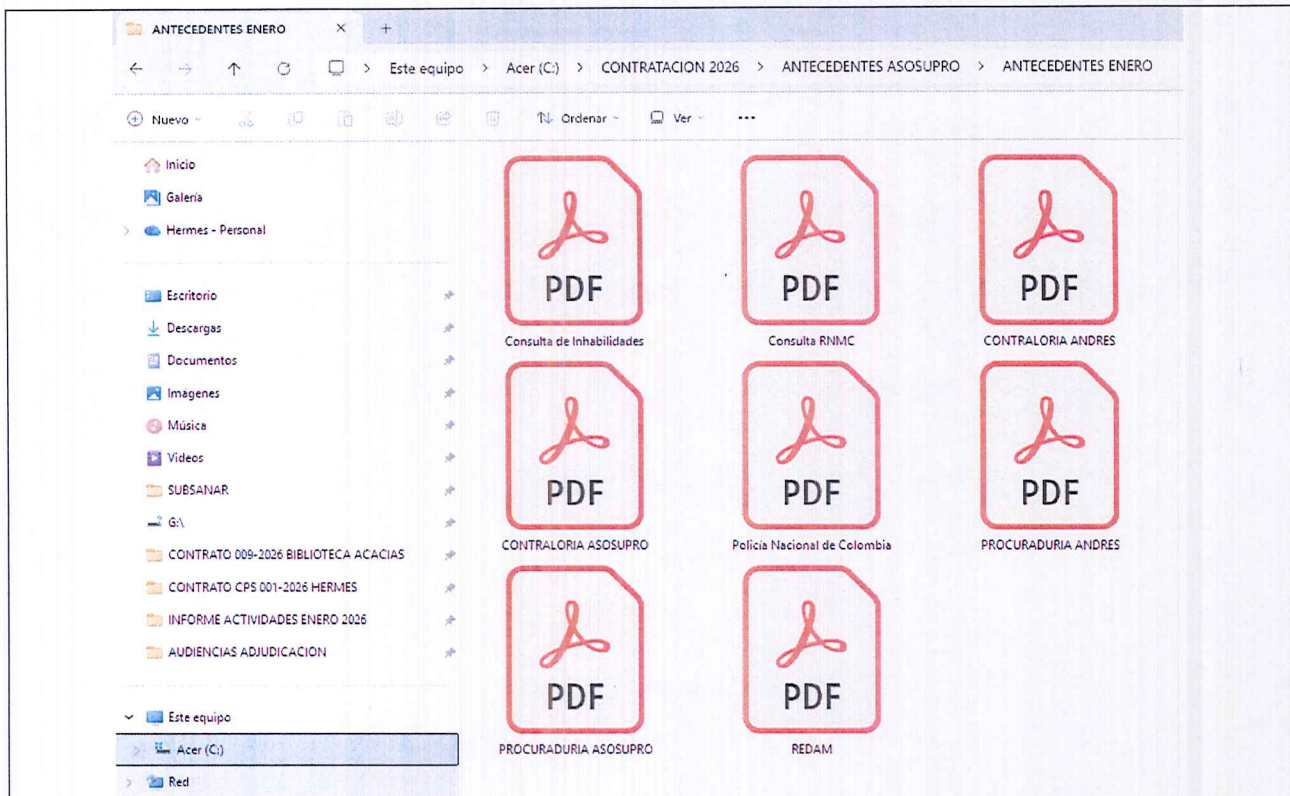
ANTECEDENTES ENERO × +

Este equipo > Acer (C:) > CONTRATACION 2026 > ANTECEDENTES ASOSUPRO > ANTECEDENTES ENERO

Nuevo Ordenar Ver ···

Inicio
Galería
Hermes - Personal

Escritorio
Descargas
Documentos
Imágenes
Música
Videos
SUBSANAR
G:\
CONTRATO 009-2026 BIBLIOTECA ACACIAS
CONTRATO CPS 001-2026 HERMES
INFORME ACTIVIDADES ENERO 2026
AUDIENCIAS ADJUDICACION

Este equipo
Acer (C:)
Red

PDF
Consulta de Inhabilidades
PDF
Consulta RNMC
PDF
CONTRALORIA ANDRES
PDF
CONTRALORIA ASOSUPRO
PDF
Policía Nacional de Colombia
PDF
PROCURADURIA ANDRES
PDF
PROCURADURIA ASOSUPRO
PDF
REDAM